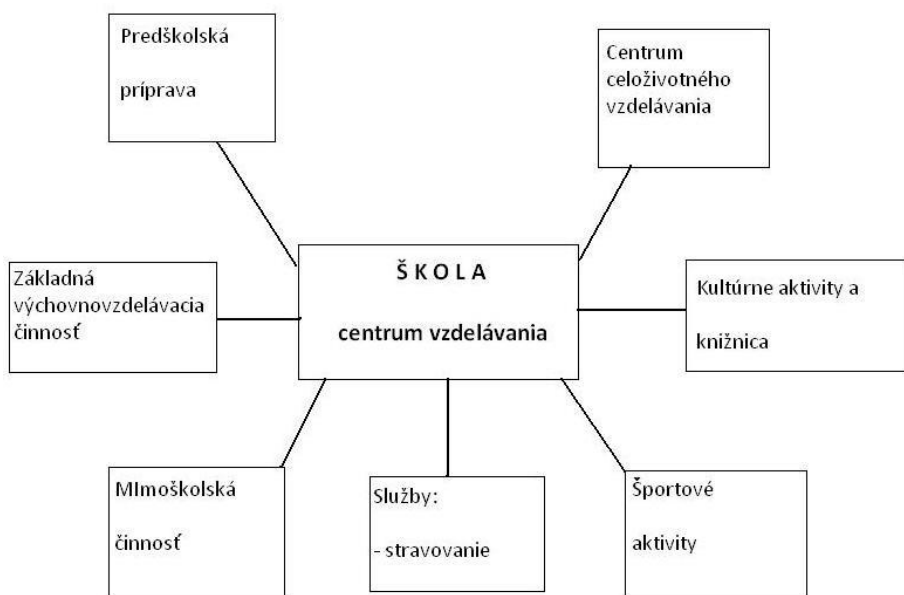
Predškolská

príprava

Centrum celoživotného vzdelávania

Š K O L A

centrum vzdelávania

Základná výchovnovzdelávacia činnosť

Kultúrne aktivity a

knižnica

MImoškolská

činnosť

Služby:

- stravovanie

Športové

aktivity